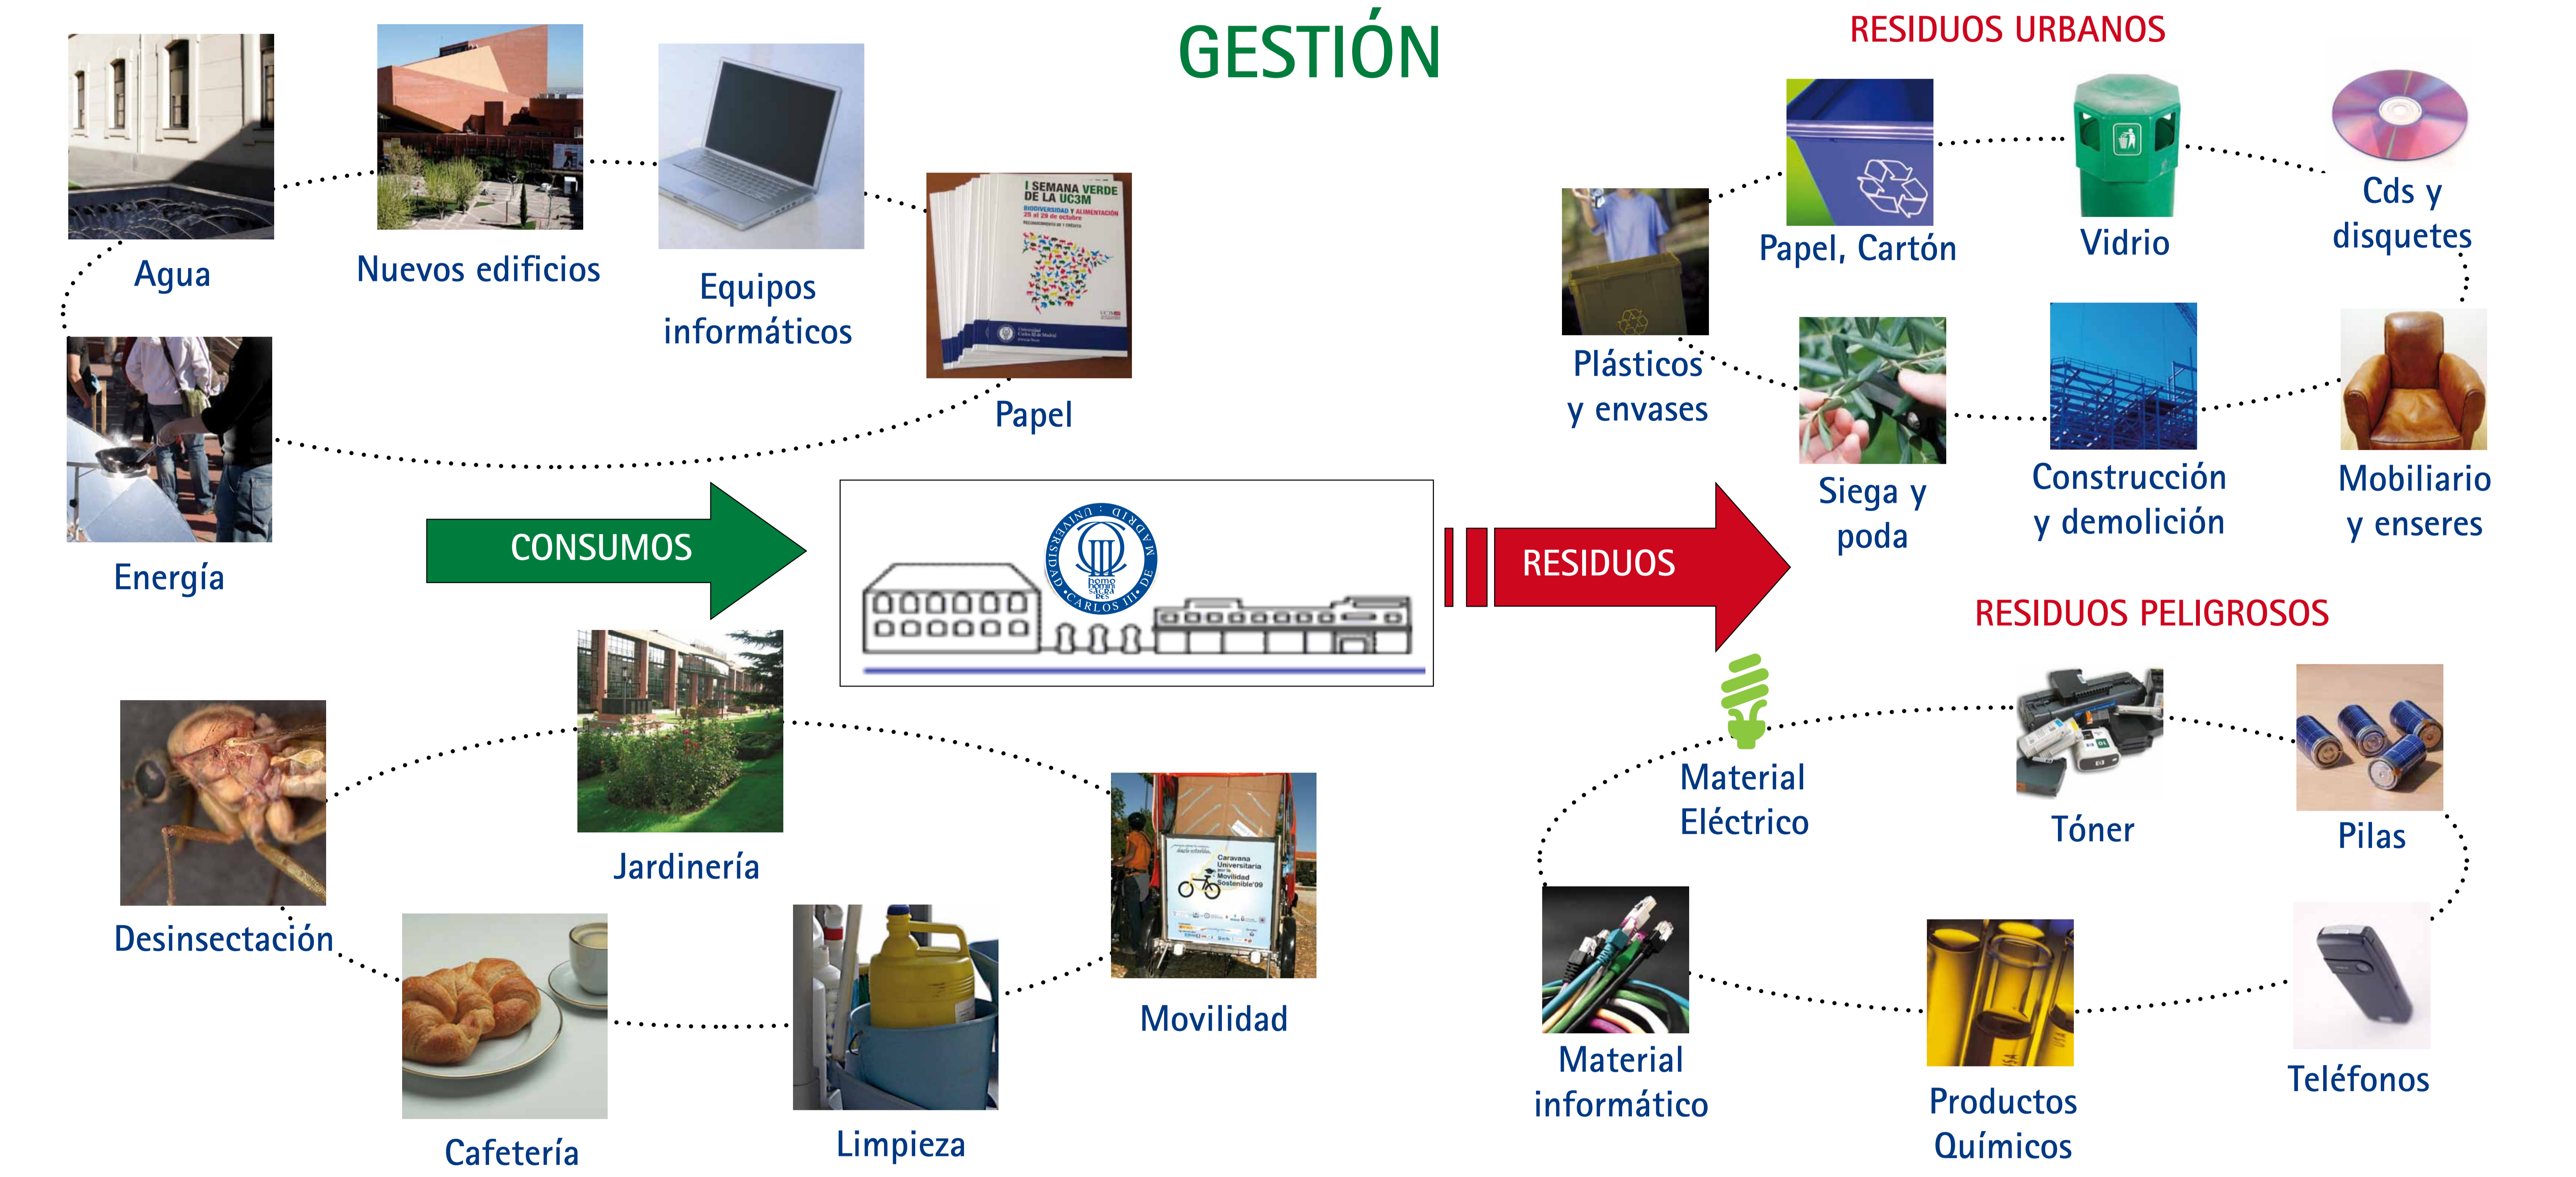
GESTIÓN

Agua

Nuevos edificios

Equipos informáticos

I SEMANA VERDE DE LA UC3M
BIODIVERSIDAD Y ALIMENTACIÓN
25 al 29 de octubre

Papel

Energía

CONSUMOS

UNIVERSIDAD CARLOS III DE MADRID
homo homini sacra res

RESIDUOS

RESIDUOS URBANOS

Papel, Cartón

Vidrio

Cds y disquetes

Plásticos y envases

Siega y poda

Construcción y demolición

Mobiliario y enseres

RESIDUOS PELIGROSOS

Material Eléctrico

Tóner

Pilas

Material informático

Productos Químicos

Teléfonos

Jardinería

Desinsectación

Movilidad

Cafetería

Limpieza

Caravana Universitaria por la Movilidad Sostenible'09